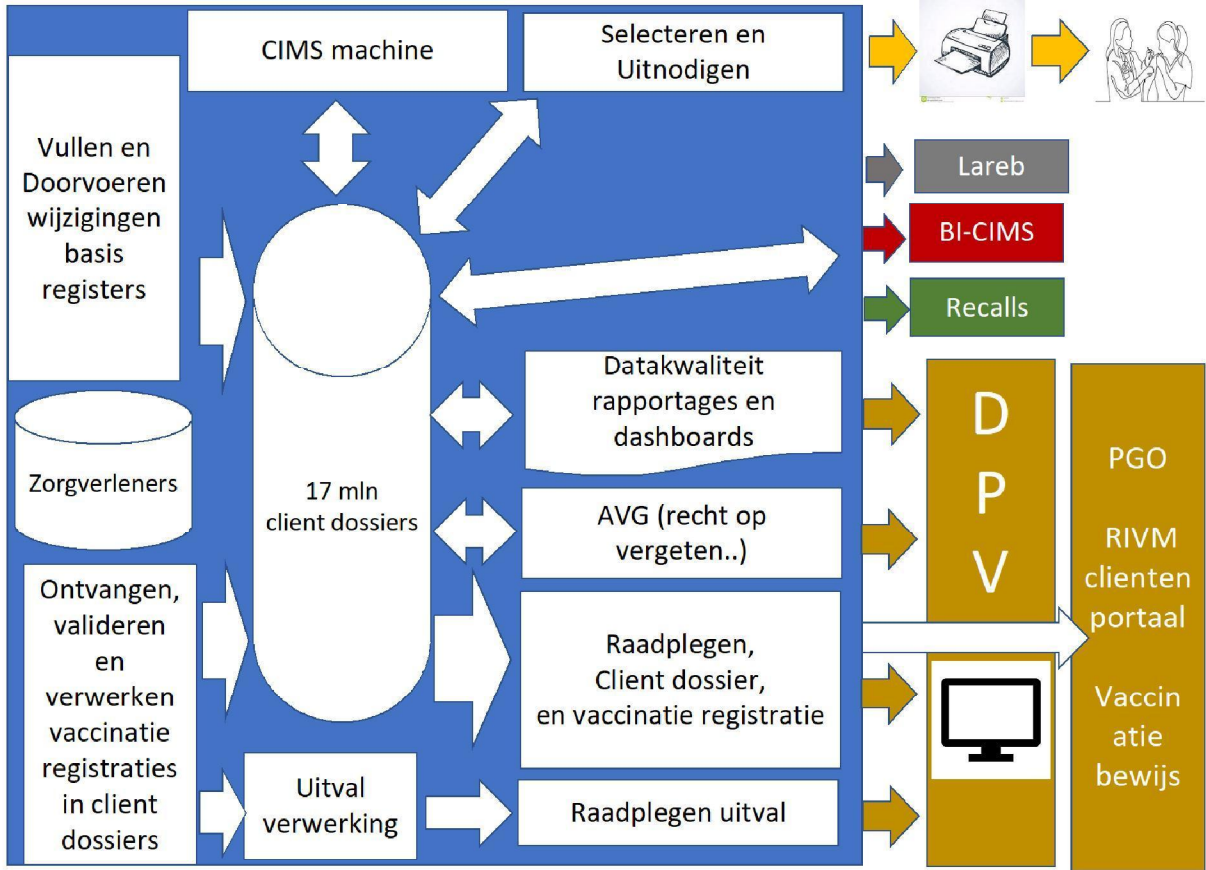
CIMS machine

Selecteren en Uitnodigen

Vullen en Doorvoeren wijzigingen basis registers

Lareb

BI-CIMS

Recalls

Datakwaliteit rapportages en dashboards

D P V

PGO

RIVM clienten portaal

Vaccin atie bewijs

Zorgverleners

17 mln client dossiers

AVG (recht op vergeten..)

Ontvangen, valideren en verwerken vaccinatie registraties in client dossiers

Raadplegen, Client dossier, en vaccinatie registratie

Uitval verwerking

Raadplegen uitval